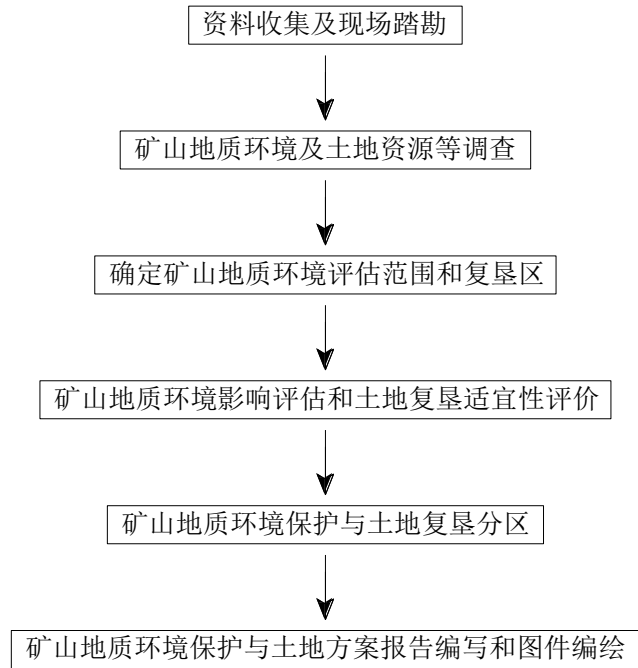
资料收集及现场踏勘

矿山地质环境及土地资源等调查

确定矿山地质环境评估范围和复垦区

矿山地质环境影响评估和土地复垦适宜性评价

矿山地质环境保护与土地复垦分区

矿山地质环境保护与土地方案报告编写和图件编绘